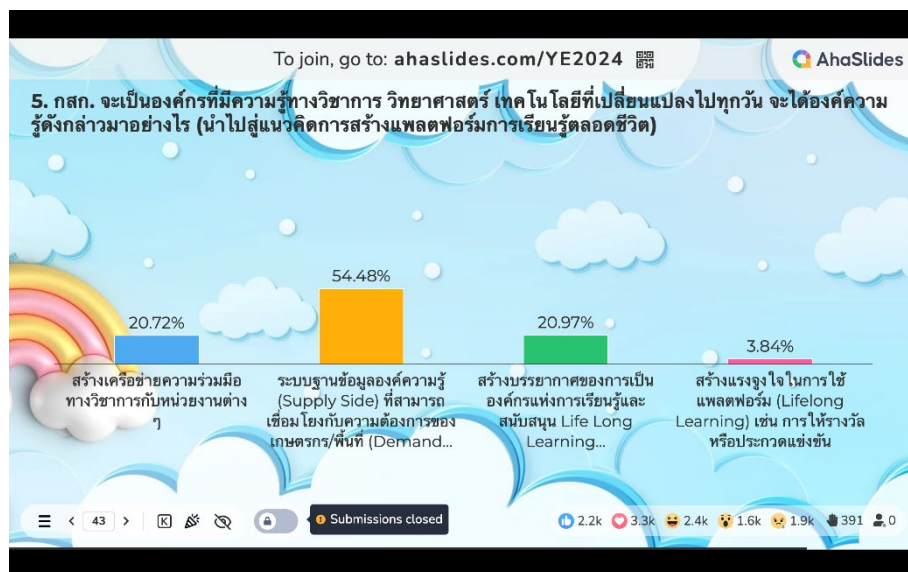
To join, go to: ahaslides.com/YE2024

AhaSlides

5. กสก. จะเป็นองค์กรที่มีความรู้ทางวิชาการ วิทยาศาสตร์ เทคโนโลยีที่เปลี่ยนแปลงไปทุกวัน จะได้องค์ความรู้ดังกล่าวมาอย่างไร (นำไปสู่แนวคิดการสร้างแพลตฟอร์มการเรียนรู้ตลอดชีวิต)

| 20.72% | 54.48% | 20.97% | 3.84% |
|---|---|---|---|
| สร้างเครือข่ายความร่วมมือทางวิชาการกับหน่วยงานต่าง ๆ | ระบบฐานข้อมูลองค์ความรู้ (Supply Side) ที่สามารถเชื่อมโยงกับความต้องการของเกษตรกร/พื้นที่ (Demand... | สร้างบรรยากาศของการเป็นองค์กรแห่งการเรียนรู้และสนับสนุน Life Long Learning... | สร้างแรงจูงใจในการใช้แพลตฟอร์ม (Lifelong Learning) เช่น การให้รางวัลหรือประกวดแข่งขัน |

43

Submissions closed

2.2k 3.3k 2.4k 1.6k 1.9k 391 0